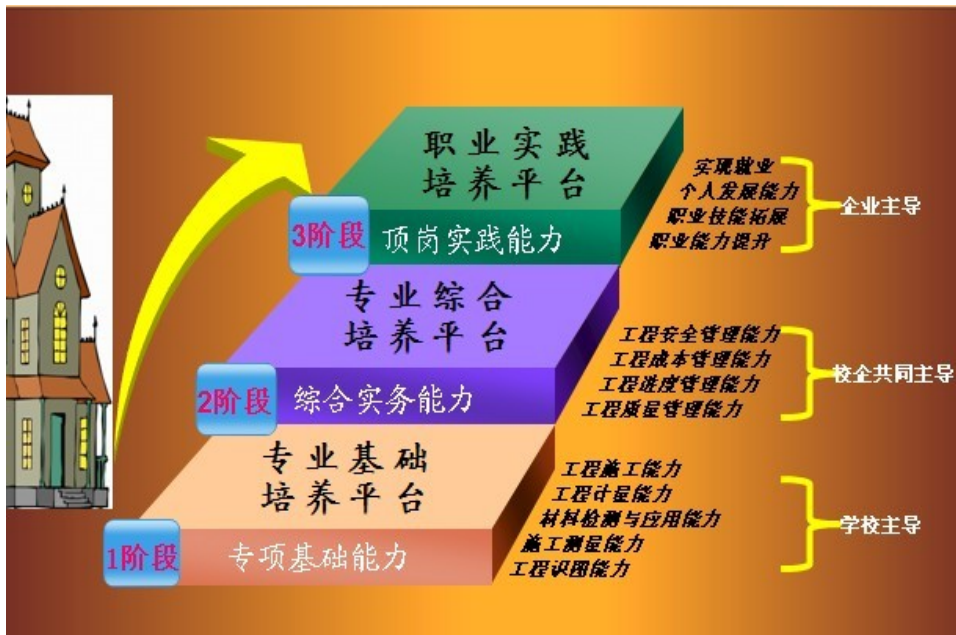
职业实践
培养平台

3阶段 顶岗实践能力

实现就业
个人发展能力
职业技能拓展
职业能力提升

企业主导

专业综合
培养平台

2阶段 综合实务能力

工程安全管理能力
工程成本管理能力
工程进度管理能力
工程质量管理能力

校企共同主导

专业基础
培养平台

1阶段 专项基础能力

工程施工能力
工程计量能力
材料检测与应用能力
施工测量能力
工程识图能力

学校主导